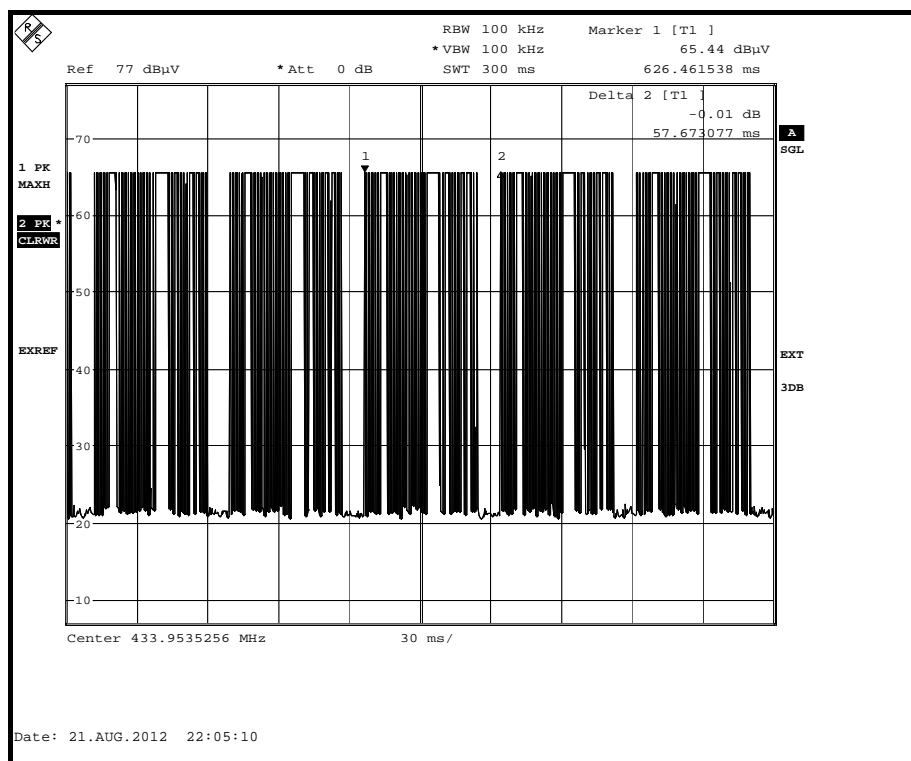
R S

RBW 100 kHz
*VBW 100 kHz
SWT 300 ms

Marker 1 [T1 ]
65.44 dBµV
626.461538 ms

Ref 77 dBµV
*Att 0 dB

Delta 2 [T1 ]
-0.01 dB
57.673077 ms

A
SGL

1 PK
MAXH

2 PK *
CLRWR

EXREF

EXT
3DB

70
60
50
40
30
20
10

1
2

Center 433.9535256 MHz
30 ms/

Date: 21.AUG.2012 22:05:10